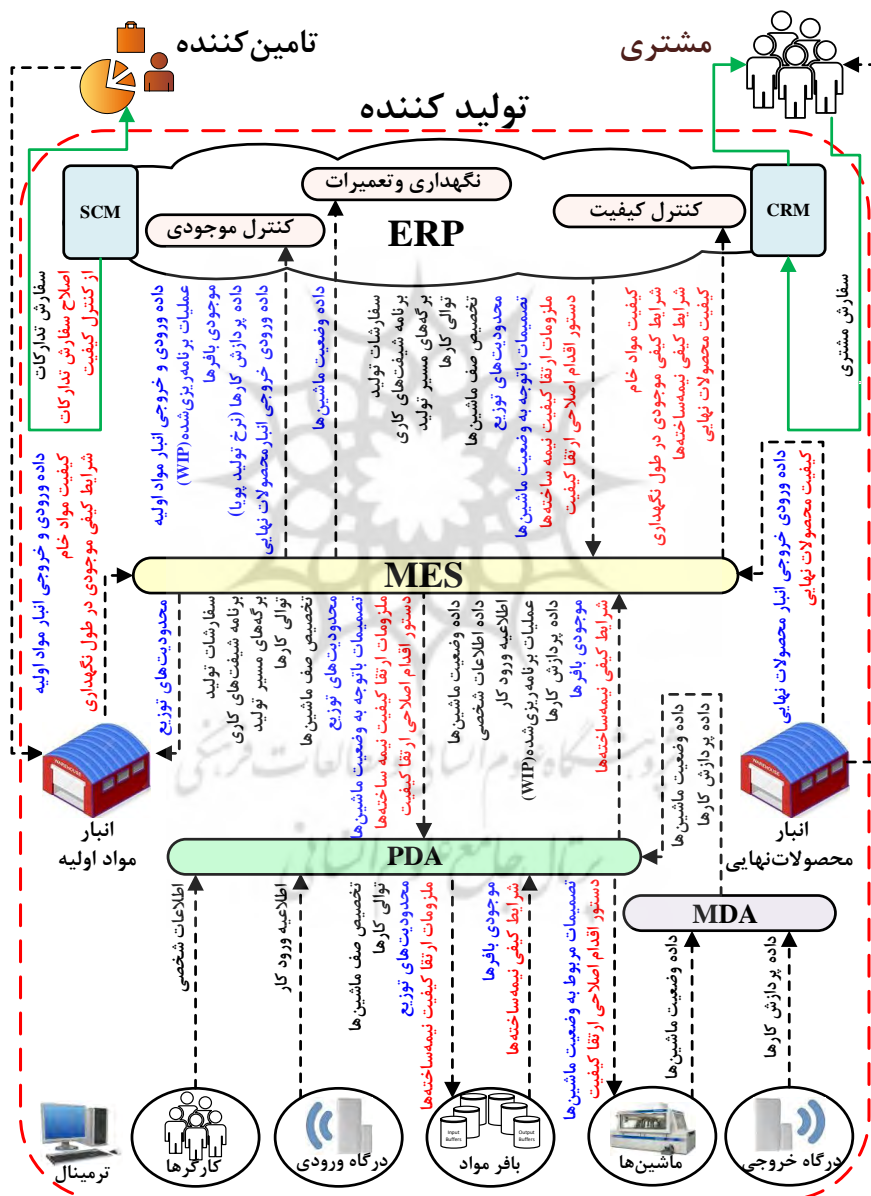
تامین‌کننده

مشتری

تولید کننده

نگهداری و تعمیرات

SCM

کنترل موجودی

ERP

کنترل کیفیت

CRM

سفارش تدارکات
اصلاح سفارش تدارکات
از کنترل کیفیت

داده ورودی و خروجی انبار مواد اولیه
عملیات برنامه‌ریزی‌شده(WIP)
موجودی بافرها
داده پردازش کارها (نرخ تولید پویا)
داده ورودی خروجی انبارمحصولات نهایی

داده وضعیت ماشین‌ها

سفارشات تولید
برنامه شیفت‌های کاری
برگه‌های مسیر تولید
توالی کارها
تخصیص صف ماشین‌ها
محدودیت‌های توزیع
تصمیمات باتوجه به وضعیت ماشین‌ها
ملزومات ارتقا کیفیت نیمه ساخته‌ها
دستور اقدام اصلاحی ارتقا کیفیت

کیفیت مواد خام
شرایط کیفی موجودی در طول نگهداری
شرایط کیفی نیمه‌ساخته‌ها
کیفیت محصولات نهایی

سفارش مشتری

داده ورودی و خروجی انبار مواد اولیه
کیفیت مواد خام
شرایط کیفی موجودی در طول نگهداری

داده ورودی خروجی انبار محصولات نهایی
کیفیت محصولات نهایی

MES

محدودیت‌های توزیع

سفارشات تولید
برنامه شیفت‌های کاری
برگه‌های مسیر تولید
توالی کارها
تخصیص صف ماشین‌ها
محدودیت‌های توزیع
تصمیمات باتوجه به وضعیت ماشین‌ها
ملزومات ارتقا کیفیت نیمه ساخته‌ها
دستور اقدام اصلاحی ارتقا کیفیت

داده وضعیت ماشین‌ها
داده اطلاعات شخصی
اطلاعیه ورود کار
عملیات برنامه‌ریزی‌شده(WIP)
داده پردازش کارها
موجودی بافرها
شرایط کیفی نیمه‌ساخته‌ها

داده وضعیت ماشین‌ها
داده پردازش کارها

انبار
مواد اولیه

انبار
محصولات‌نهایی

PDA

MDA

اطلاعات شخصی

اطلاعیه ورود کار

تخصیص صف ماشین‌ها
توالی کارها
محدودیت‌های توزیع
ملزومات ارتقا کیفیت نیمه‌ساخته‌ها

موجودی بافرها
شرایط کیفی نیمه‌ساخته‌ها

تصمیمات مربوط به وضعیت ماشین‌ها
دستور اقدام اصلاحی ارتقا کیفیت

داده وضعیت ماشین‌ها

داده پردازش کارها

Input Buffers
Output Buffers

ترمینال

کارگرها

درگاه ورودی

بافر مواد

ماشین‌ها

درگاه خروجی